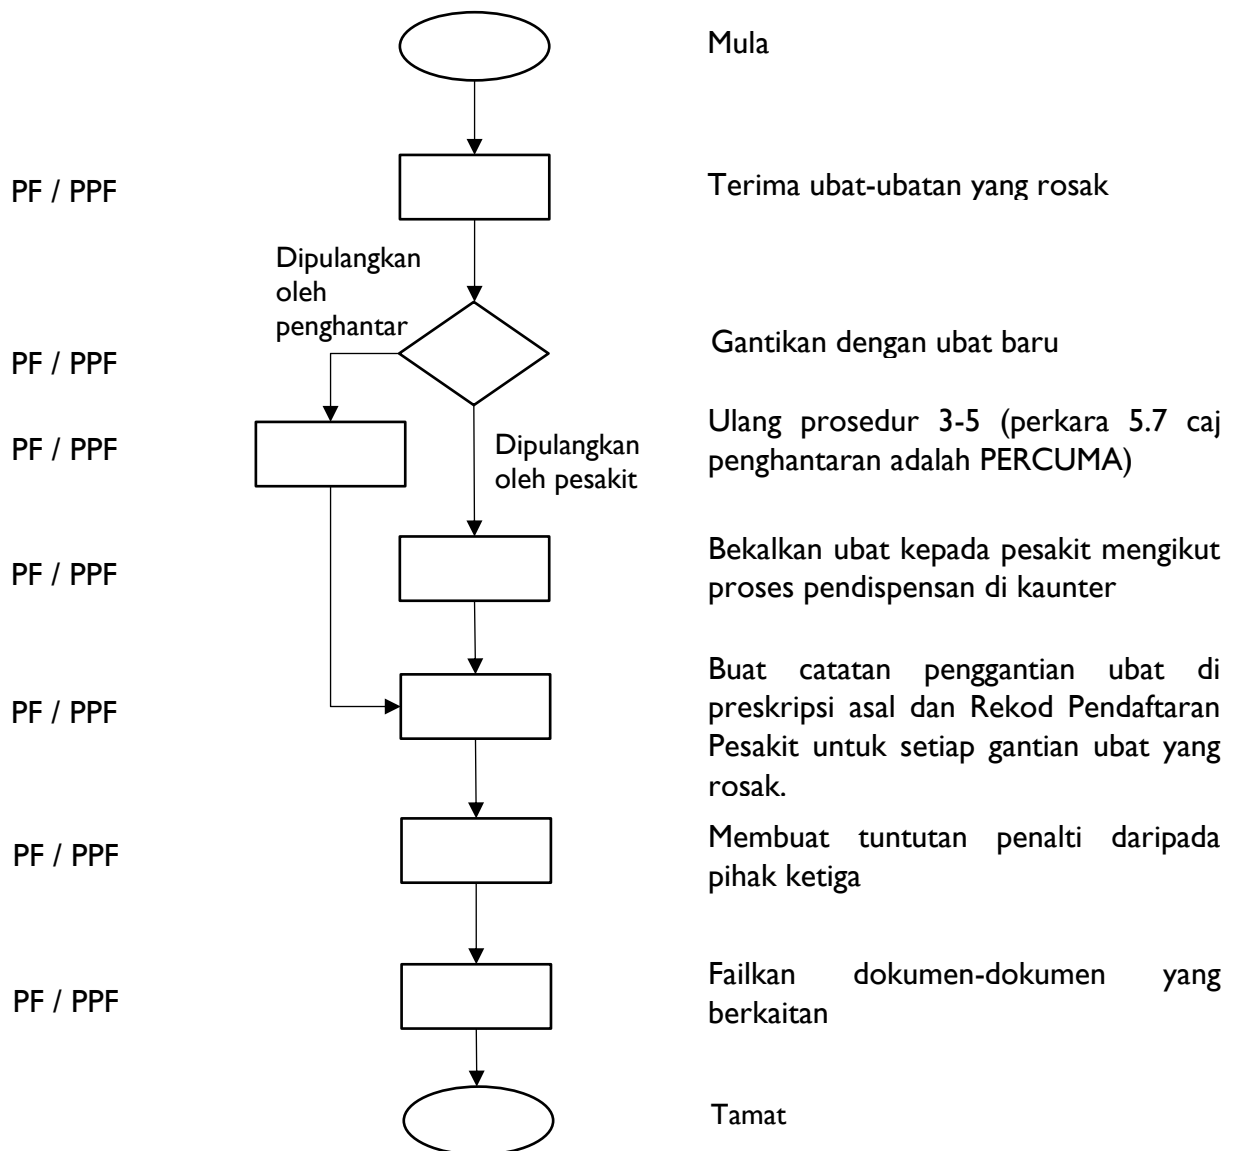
Mula

PF / PPF

Terima ubat-ubatan yang rosak

Dipulangkan oleh penghantar

PF / PPF

Gantikan dengan ubat baru

PF / PPF

Dipulangkan oleh pesakit

Ulang prosedur 3-5 (perkara 5.7 caj penghantaran adalah PERCUMA)

PF / PPF

Bekalkan ubat kepada pesakit mengikut proses pendispensan di kaunter

PF / PPF

Buat catatan penggantian ubat di preskripsi asal dan Rekod Pendaftaran Pesakit untuk setiap gantian ubat yang rosak.

PF / PPF

Membuat tuntutan penalti daripada pihak ketiga

PF / PPF

Failkan dokumen-dokumen yang berkaitan

Tamat